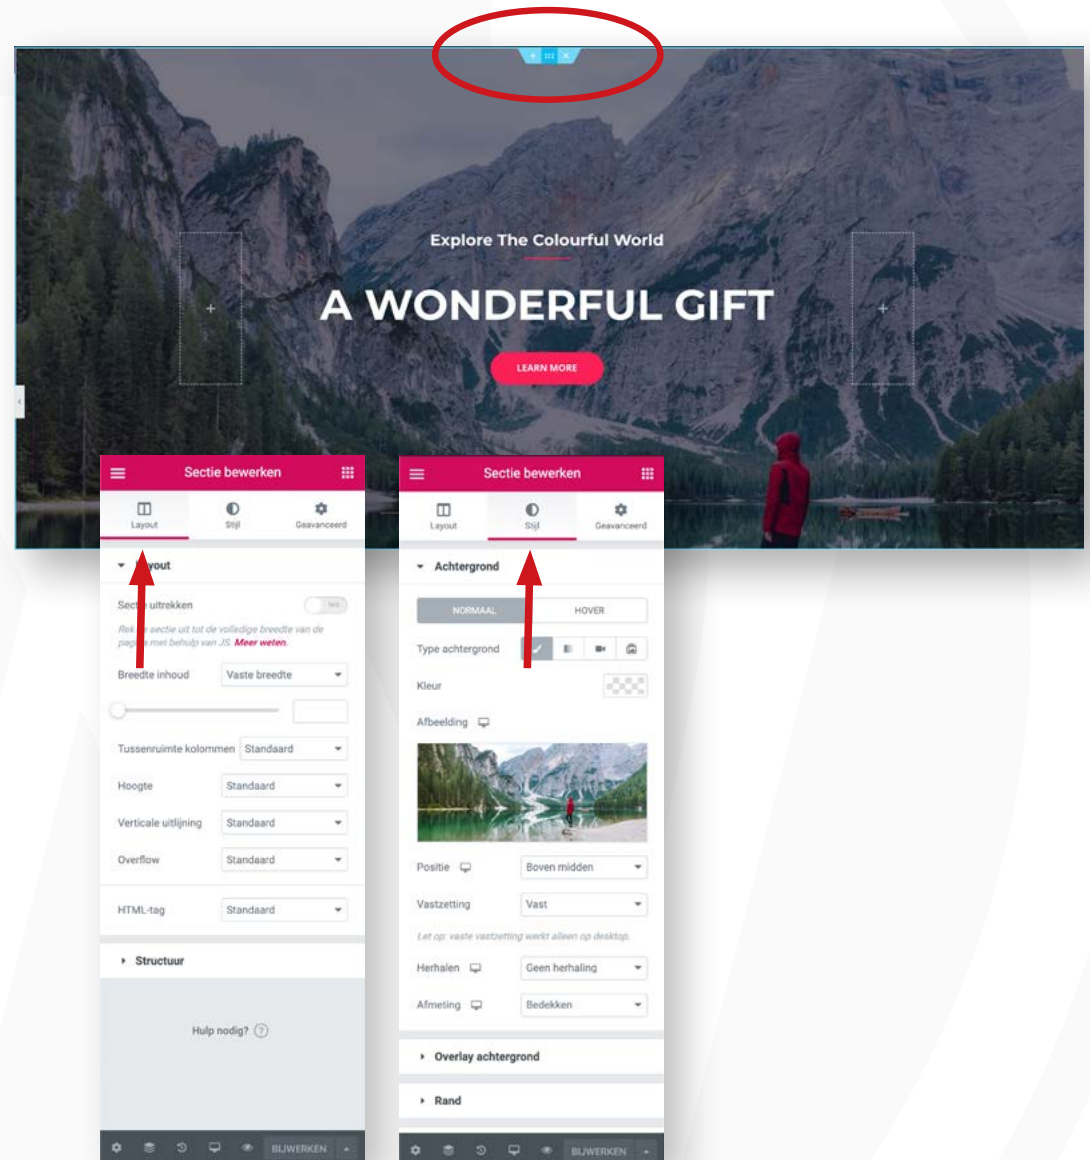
Explore The Colourful World

A WONDERFUL GIFT

LEARN MORE

Sectie bewerken

Layout Stijl Geavanceerd

Layout

Secti uitrekken Nee

Rek e sectie uit tot de volledige breedte van de pagin met behulp van JS. Meer weten.

Breedte inhoud Vaste breedte

Tussenruimte kolommen Standaard

Hoogte Standaard

Verticale uitlijning Standaard

Overflow Standaard

HTML-tag Standaard

Structuur

Hulp nodig?

BIJWERKEN

Sectie bewerken

Layout Stijl Geavanceerd

Achtergrond

NORMAAL HOVER

Type achtergrond

Kleur

Afbeelding

Positie Boven midden

Vastzetting Vast

Let op: vaste vastzetting werkt alleen op desktop.

Herhalen Geen herhaling

Afmeting Bedekken

Overlay achtergrond

Rand

BIJWERKEN